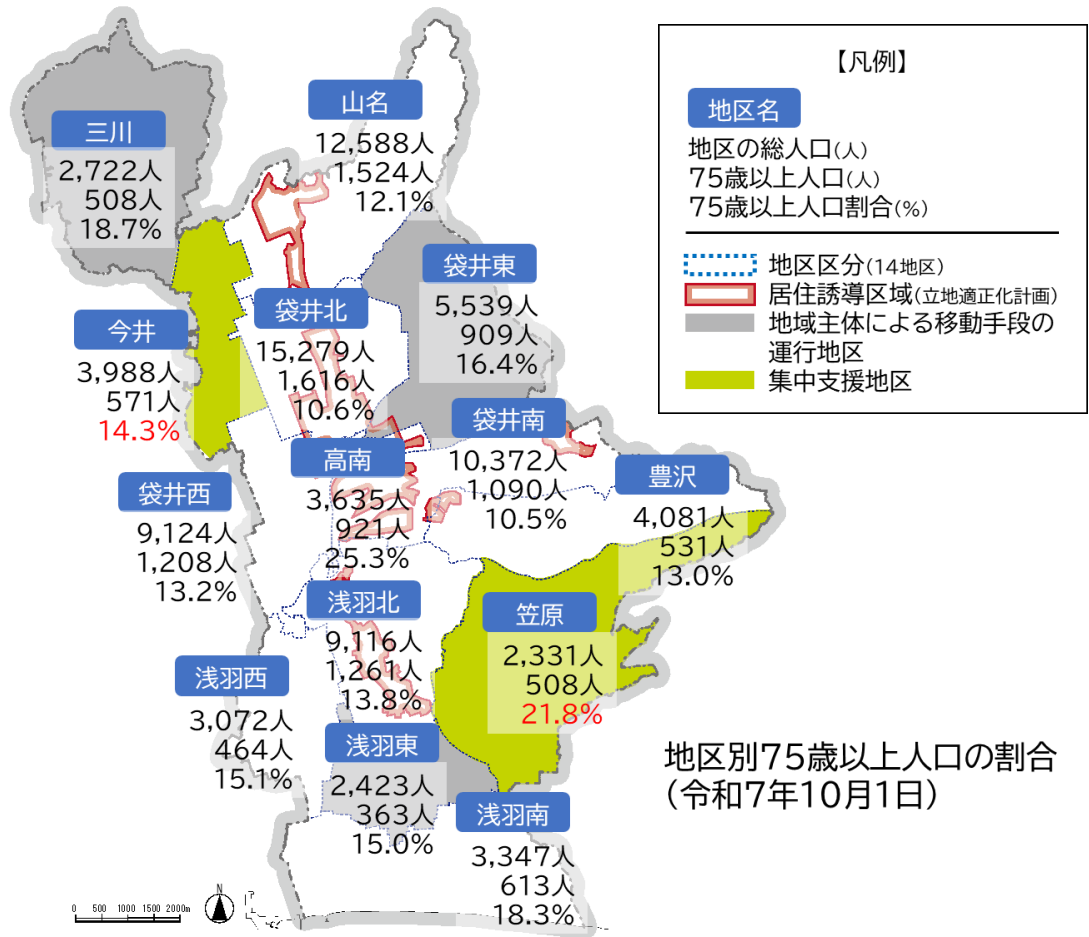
【凡例】
地区名
地区の総人口(人)
75歳以上人口(人)
75歳以上人口割合(%)

地区区分(14地区)
居住誘導区域(立地適正化計画)
地域主体による移動手段の運行地区
集中支援地区

三川
2,722人
508人
18.7%

山名
12,588人
1,524人
12.1%

袋井東
5,539人
909人
16.4%

袋井北
15,279人
1,616人
10.6%

今井
3,988人
571人
14.3%

袋井南
10,372人
1,090人
10.5%

高南
3,635人
921人
25.3%

豊沢
4,081人
531人
13.0%

袋井西
9,124人
1,208人
13.2%

浅羽北
9,116人
1,261人
13.8%

笠原
2,331人
508人
21.8%

浅羽西
3,072人
464人
15.1%

浅羽東
2,423人
363人
15.0%

浅羽南
3,347人
613人
18.3%

地区別75歳以上人口の割合
(令和7年10月1日)

0 500 1000 1500 2000m
N